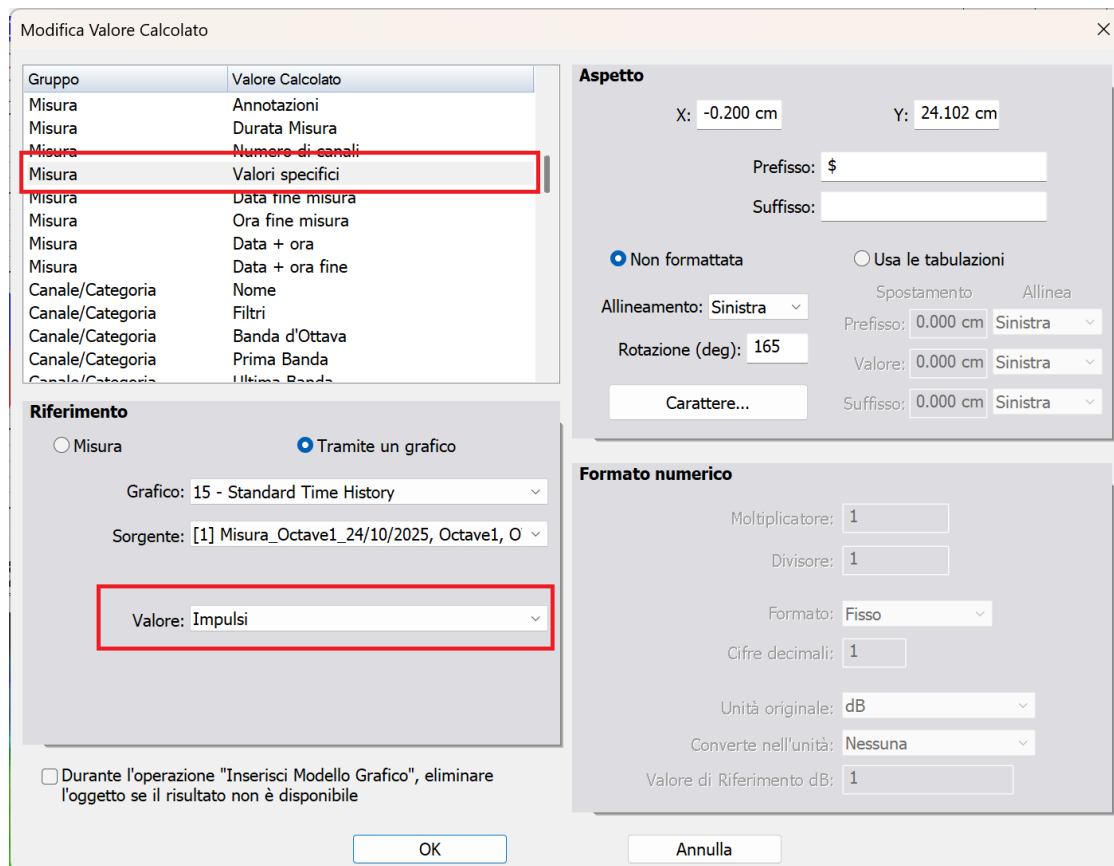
Modifica Valore Calcolato

| Gruppo | Valore Calcolato |
|---|---|
| Misura | Annotazioni |
| Misura | Durata Misura |
| Misura | Numero di canali |
| Misura | Valori specifici |
| Misura | Data fine misura |
| Misura | Ora fine misura |
| Misura | Data + ora |
| Misura | Data + ora fine |
| Canale/Categoria | Nome |
| Canale/Categoria | Filtri |
| Canale/Categoria | Banda d'Ottava |
| Canale/Categoria | Prima Banda |
| Canale/Categoria | Ultima Banda |

Riferimento
Misura
Tramite un grafico
Grafico: 15 - Standard Time History
Sorgente: [1] Misura_Octave1_24/10/2025, Octave1, O
Valore: Impulsi

Durante l'operazione "Inserisci Modello Grafico", eliminare l'oggetto se il risultato non è disponibile

Aspetto
X: -0.200 cm
Y: 24.102 cm
Prefisso: $
Suffisso:
Non formattata
Usa le tabulazioni
Allineamento: Sinistra
Rotazione (deg): 165
Carattere...
Spostamento
Allinea
Prefisso: 0.000 cm Sinistra
Valore: 0.000 cm Sinistra
Suffisso: 0.000 cm Sinistra

Formato numerico
Moltiplicatore: 1
Divisore: 1
Formato: Fisso
Cifre decimali: 1
Unità originale: dB
Converte nell'unità: Nessuna
Valore di Riferimento dB: 1

OK
Annulla